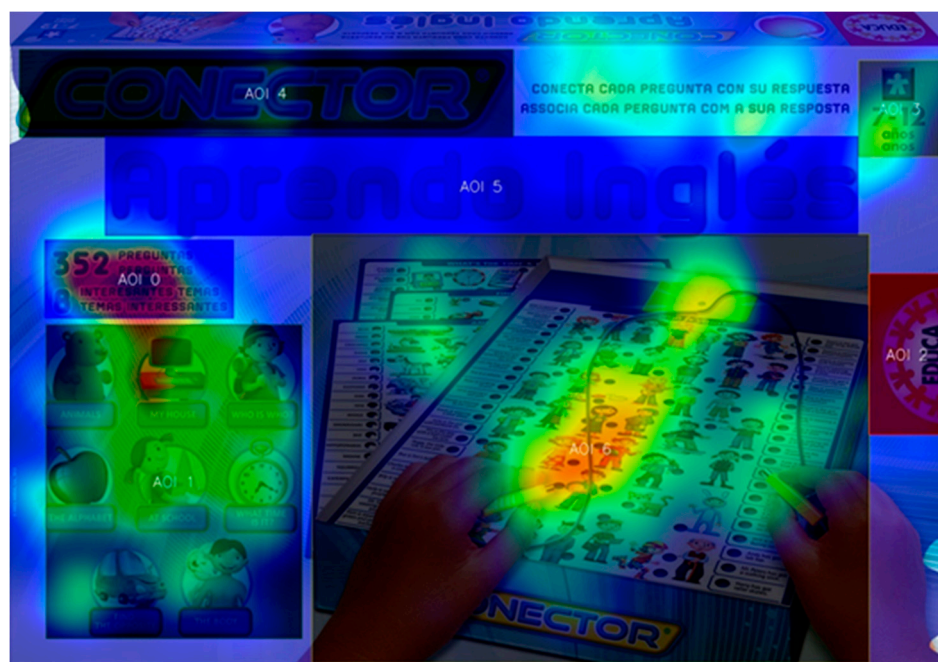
Aprendo Inglés

EDUCA

CONECTOR

AOI 4

CONECTA CADA PREGUNTA CON SU RESPUESTA
ASSOCIA CADA PERGUNTA COM A SUA RESPOSTA

7-12 años anos

Aprendo Inglés

AOI 5

352 PREGUNTAS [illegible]
8 INTERESANTES TEMAS TEMAS INTERESSANTES

AOI 0

ANIMALS

MY HOUSE

WHO IS WHO

AOI 1

THE ALPHABET

AT SCHOOL

WHAT TIME IS IT?

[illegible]

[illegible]

AOI 6

AOI 2

EDUCA

CONECTOR